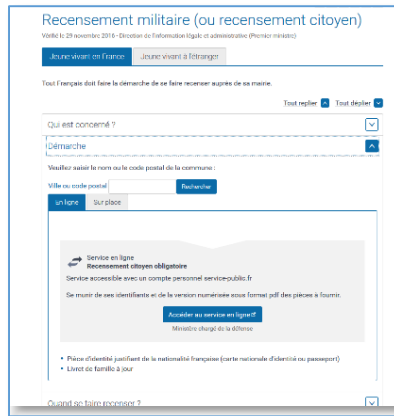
Recensement militaire (ou recensement citoyen)

Vérifié le 29 novembre 2016 - Direction de l'information légale et administrative (Premier ministre)

Jeune vivant en France | Jeune vivant à l'étranger

Tout Français doit faire la démarche de se faire recenser auprès de sa mairie.

Tout replier Tout déplier

Qui est concerné ?

Démarche

Veuillez saisir le nom ou le code postal de la commune :

Ville ou code postal Rechercher

En ligne | Sur place

Service en ligne
Recensement citoyen obligatoire

Service accessible avec un compte personnel service-public.fr

Se munir de ses identifiants et de la version numérisée sous format pdf des pièces à fournir.

Accéder au service en ligne

Ministère chargé de la défense

• Pièce d'identité justifiant de la nationalité française (carte nationale d'identité ou passeport)
• Livret de famille à jour

Quand se faire recenser ?